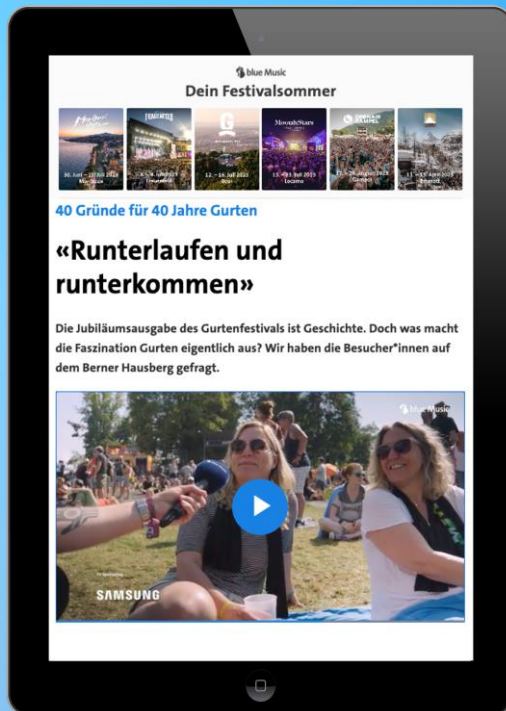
blue Music
Dein Festivalsommer

30. Juni – 13. Juli 2024
Montreux

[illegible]

12. – 14. Juli 2024
Bern

Moon&Stars
13. – 21. Juli 2024
Locarno

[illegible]

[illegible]

40 Gründe für 40 Jahre Gurten

«Runterlaufen und runterkommen»

Die Jubiläumsausgabe des Gurtenfestivals ist Geschichte. Doch was macht die Faszination Gurten eigentlich aus? Wir haben die Besucher*innen auf dem Berner Hausberg gefragt.

blue Music

SAMSUNG